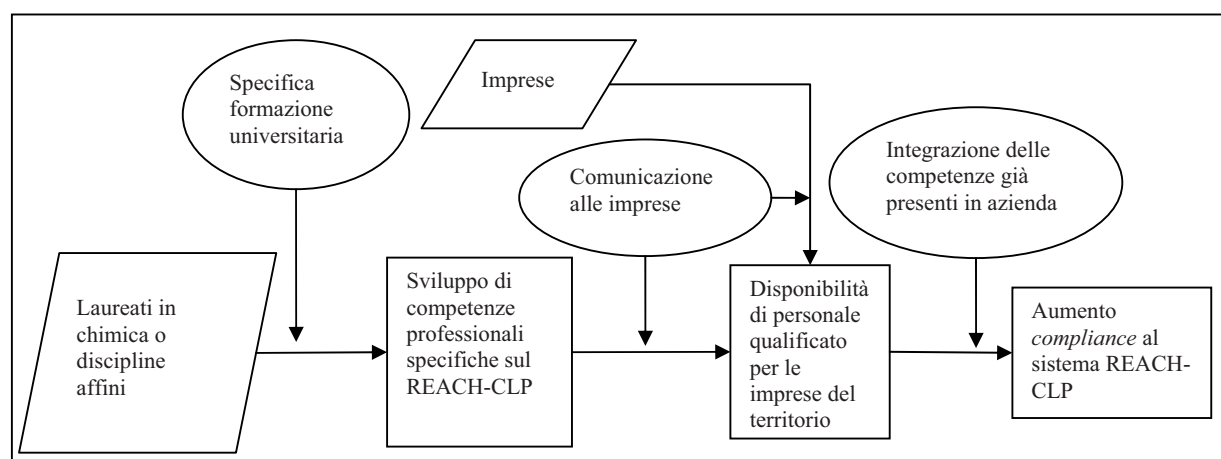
Specifica formazione universitaria

Imprese

Comunicazione alle imprese

Integrazione delle competenze già presenti in azienda

Laureati in chimica o discipline affini

Sviluppo di competenze professionali specifiche sul REACH-CLP

Disponibilità di personale qualificato per le imprese del territorio

Aumento *compliance* al sistema REACH-CLP